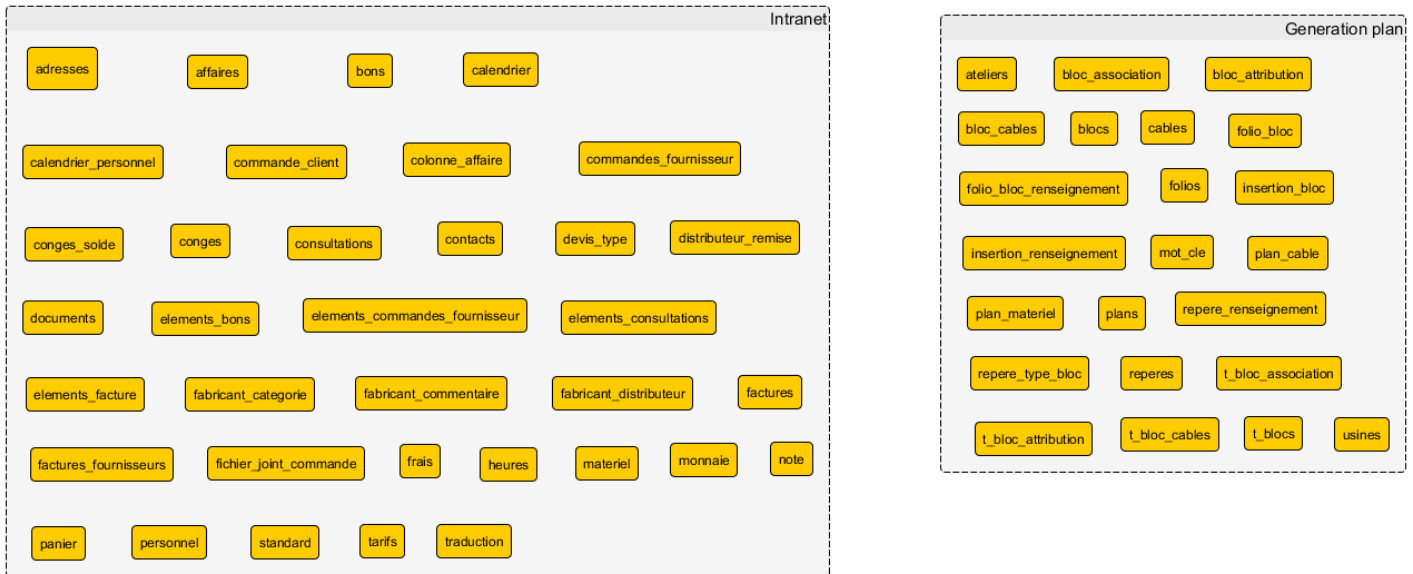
Intranet

adresses affaires bons calendrier

calendrier_personnel commande_client colonne_affaire commandes_fournisseur

conges_solde conges consultations contacts devis_type distributeur_remise

documents elements_bons elements_commandes_fournisseur elements_consultations

elements_facture fabricant_categorie fabricant_commentaire fabricant_distributeur factures

factures_fournisseurs fichier_joint_commande frais heures materiel monnaie note

panier personnel standard tarifs traduction

Generation plan

ateliers bloc_association bloc_attribution

bloc_cables blocs cables folio_bloc

folio_bloc_renseignement folios insertion_bloc

insertion_renseignement mot_cle plan_cable

plan_materiel plans repere_renseignement

repere_type_bloc reperes t_bloc_association

t_bloc_attribution t_bloc_cables t_blocs usines